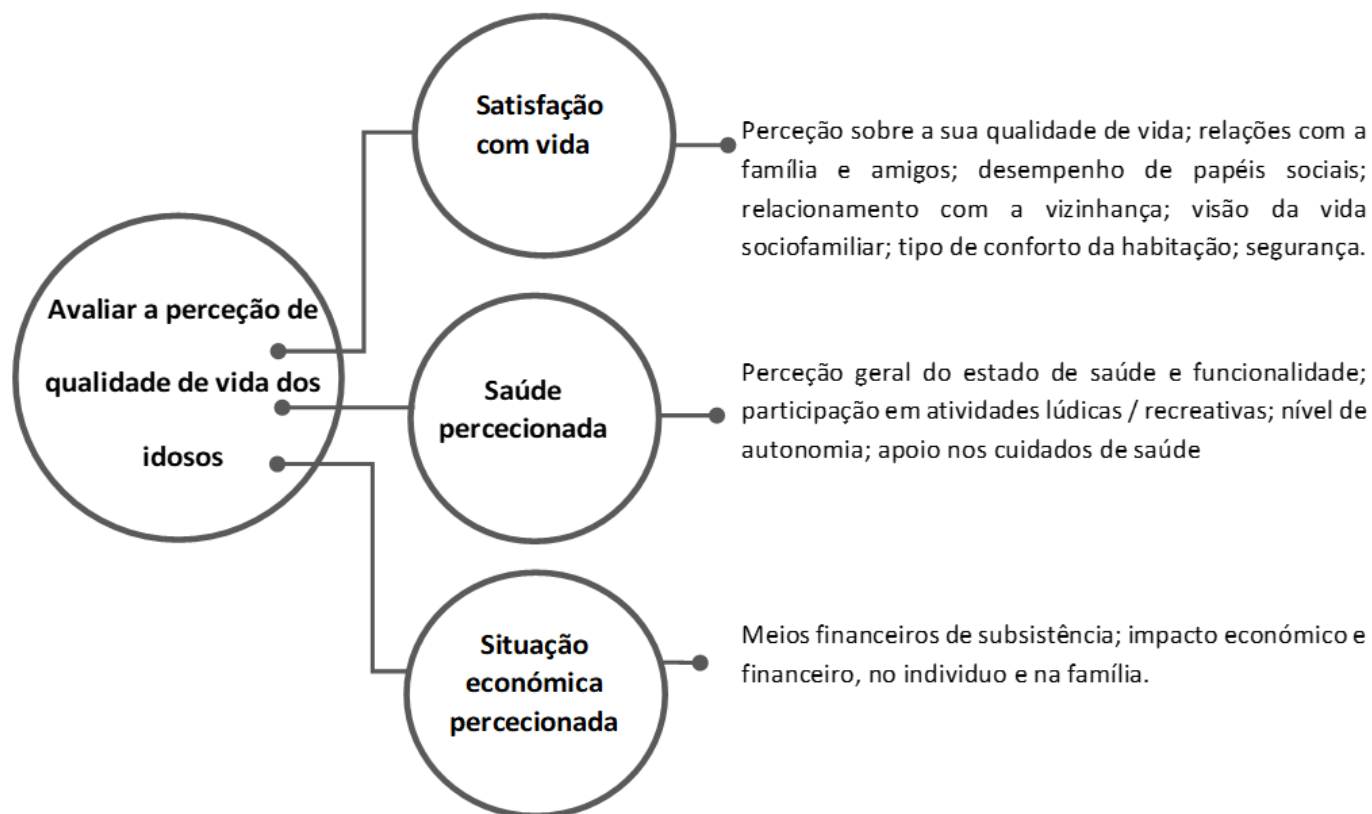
Avaliar a perceção de qualidade de vida dos idosos

Satisfação com vida

Perceção sobre a sua qualidade de vida; relações com a família e amigos; desempenho de papéis sociais; relacionamento com a vizinhança; visão da vida sociofamiliar; tipo de conforto da habitação; segurança.

Saúde percecionada

Perceção geral do estado de saúde e funcionalidade; participação em atividades lúdicas / recreativas; nível de autonomia; apoio nos cuidados de saúde

Situação económica percecionada

Meios financeiros de subsistência; impacto económico e financeiro, no individuo e na família.